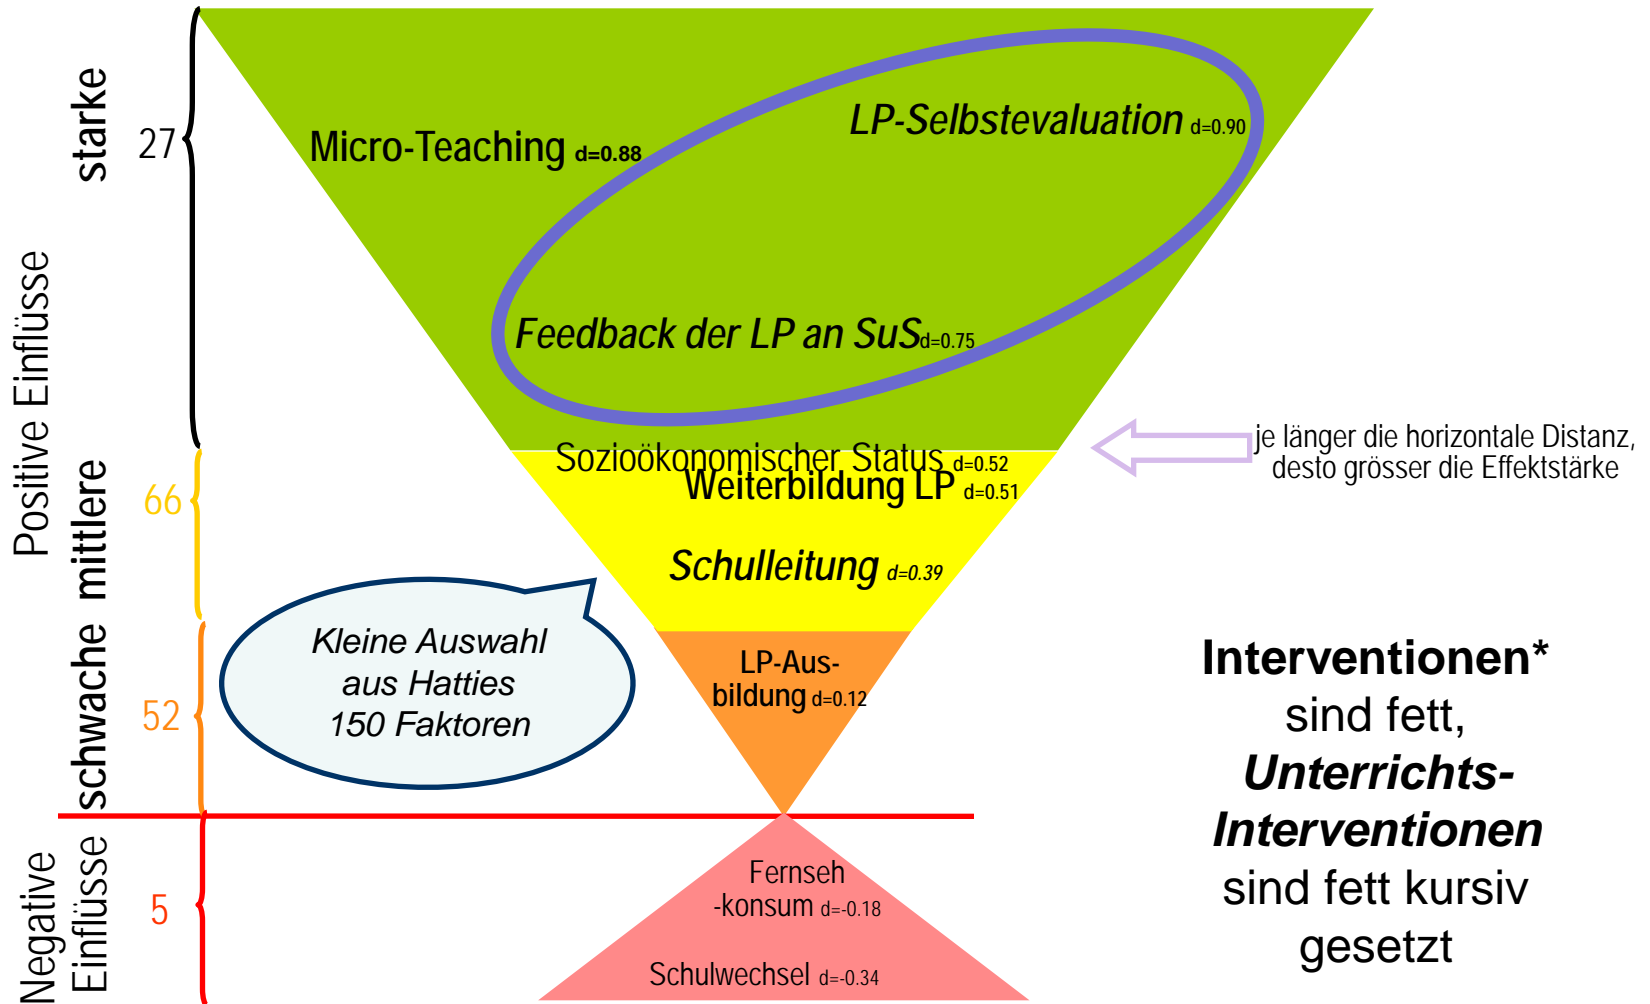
Positive Einflüsse

starke
27

Micro-Teaching d=0.88

LP-Selbstevaluation d=0.90

Feedback der LP an SuS d=0.75

mittlere
66

Sozioökonomischer Status d=0.52

Weiterbildung LP d=0.51

Schulleitung d=0.39

je länger die horizontale Distanz, desto grösser die Effektstärke

schwache
52

Kleine Auswahl aus Hatties 150 Faktoren

LP-Ausbildung d=0.12

Interventionen* sind fett, ***Unterrichts-Interventionen*** sind fett kursiv gesetzt

Negative Einflüsse
5

Fernseh -konsum d=-0.18

Schulwechsel d=-0.34